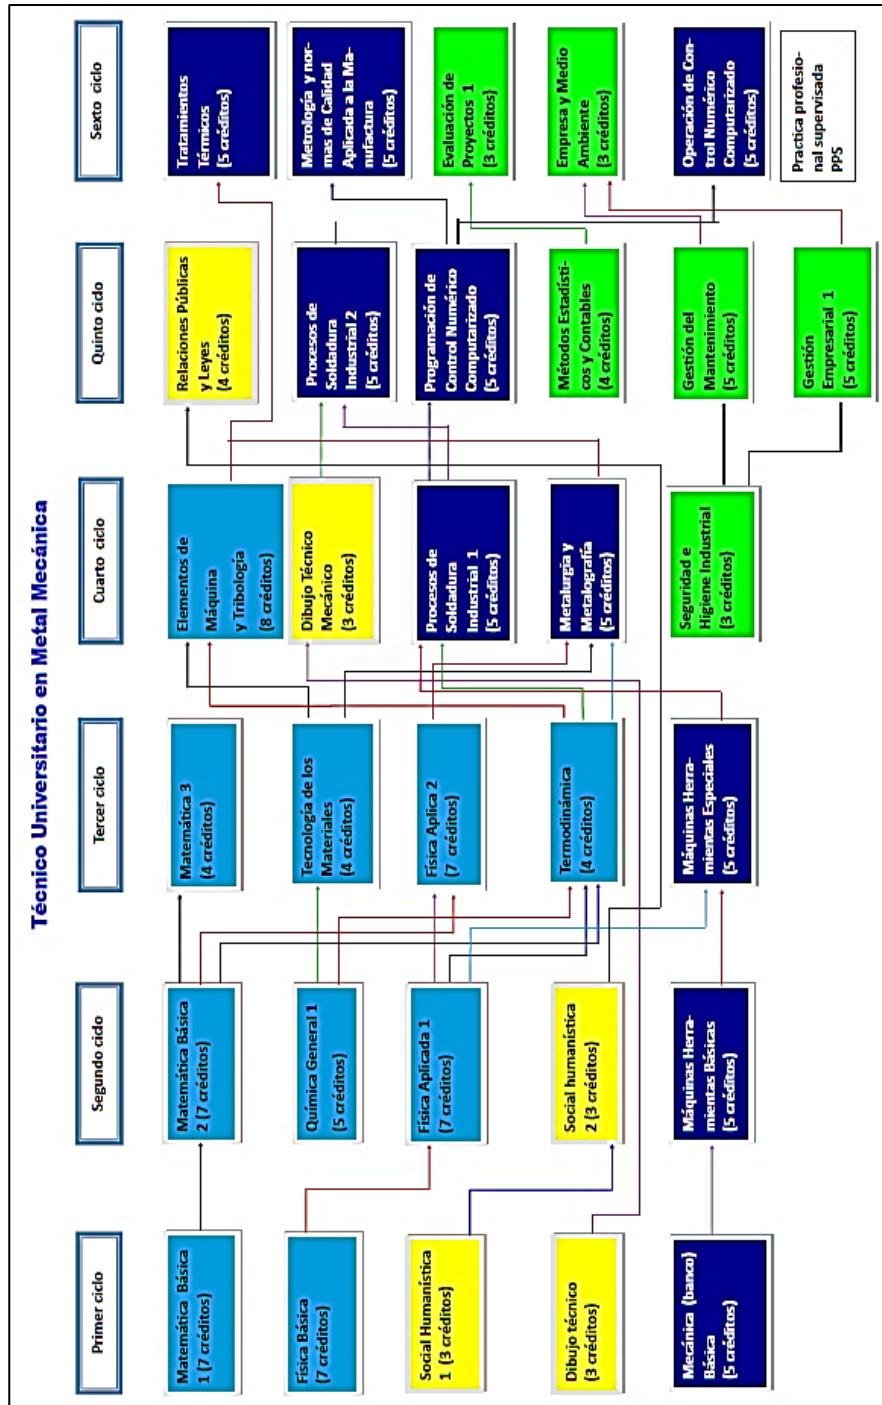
Técnico Universitario en Metal Mecánica

Primer ciclo

Matemática Básica 1 (7 créditos)

Física Básica (7 créditos)

Social Humanística 1 (3 créditos)

Dibujo técnico (3 créditos)

Mecánica (banco) Básica (5 créditos)

Segundo ciclo

Matemática Básica 2 (7 créditos)

Química General 1 (5 créditos)

Física Aplicada 1 (7 créditos)

Social humanística 2 (3 créditos)

Máquinas Herramientas Básicas (5 créditos)

Tercer ciclo

Matemática 3 (4 créditos)

Tecnología de los Materiales (4 créditos)

Física Aplica 2 (7 créditos)

Termodinámica (4 créditos)

Máquinas Herramientas Especiales (5 créditos)

Cuarto ciclo

Elementos de Máquina y Tribología (8 créditos)

Dibujo Técnico Mecánico (3 créditos)

Procesos de Soldadura Industrial 1 (5 créditos)

Metalurgia y Metalografía (5 créditos)

Seguridad e Higiene Industrial (3 créditos)

Quinto ciclo

Relaciones Públicas y Leyes (4 créditos)

Procesos de Soldadura Industrial 2 (5 créditos)

Programación de Control Numérico Computarizado (5 créditos)

Métodos Estadísticos y Contables (4 créditos)

Gestión del Mantenimiento (5 créditos)

Gestión Empresarial 1 (5 créditos)

Sexto ciclo

Tratamientos Térmicos (5 créditos)

Metrología y normas de Calidad Aplicada a la Manufactura (5 créditos)

Evaluación de Proyectos 1 (3 créditos)

Empresa y Medio Ambiente (3 créditos)

Operación de Control Numérico Computarizado (5 créditos)

Practica profesional supervisada PPS